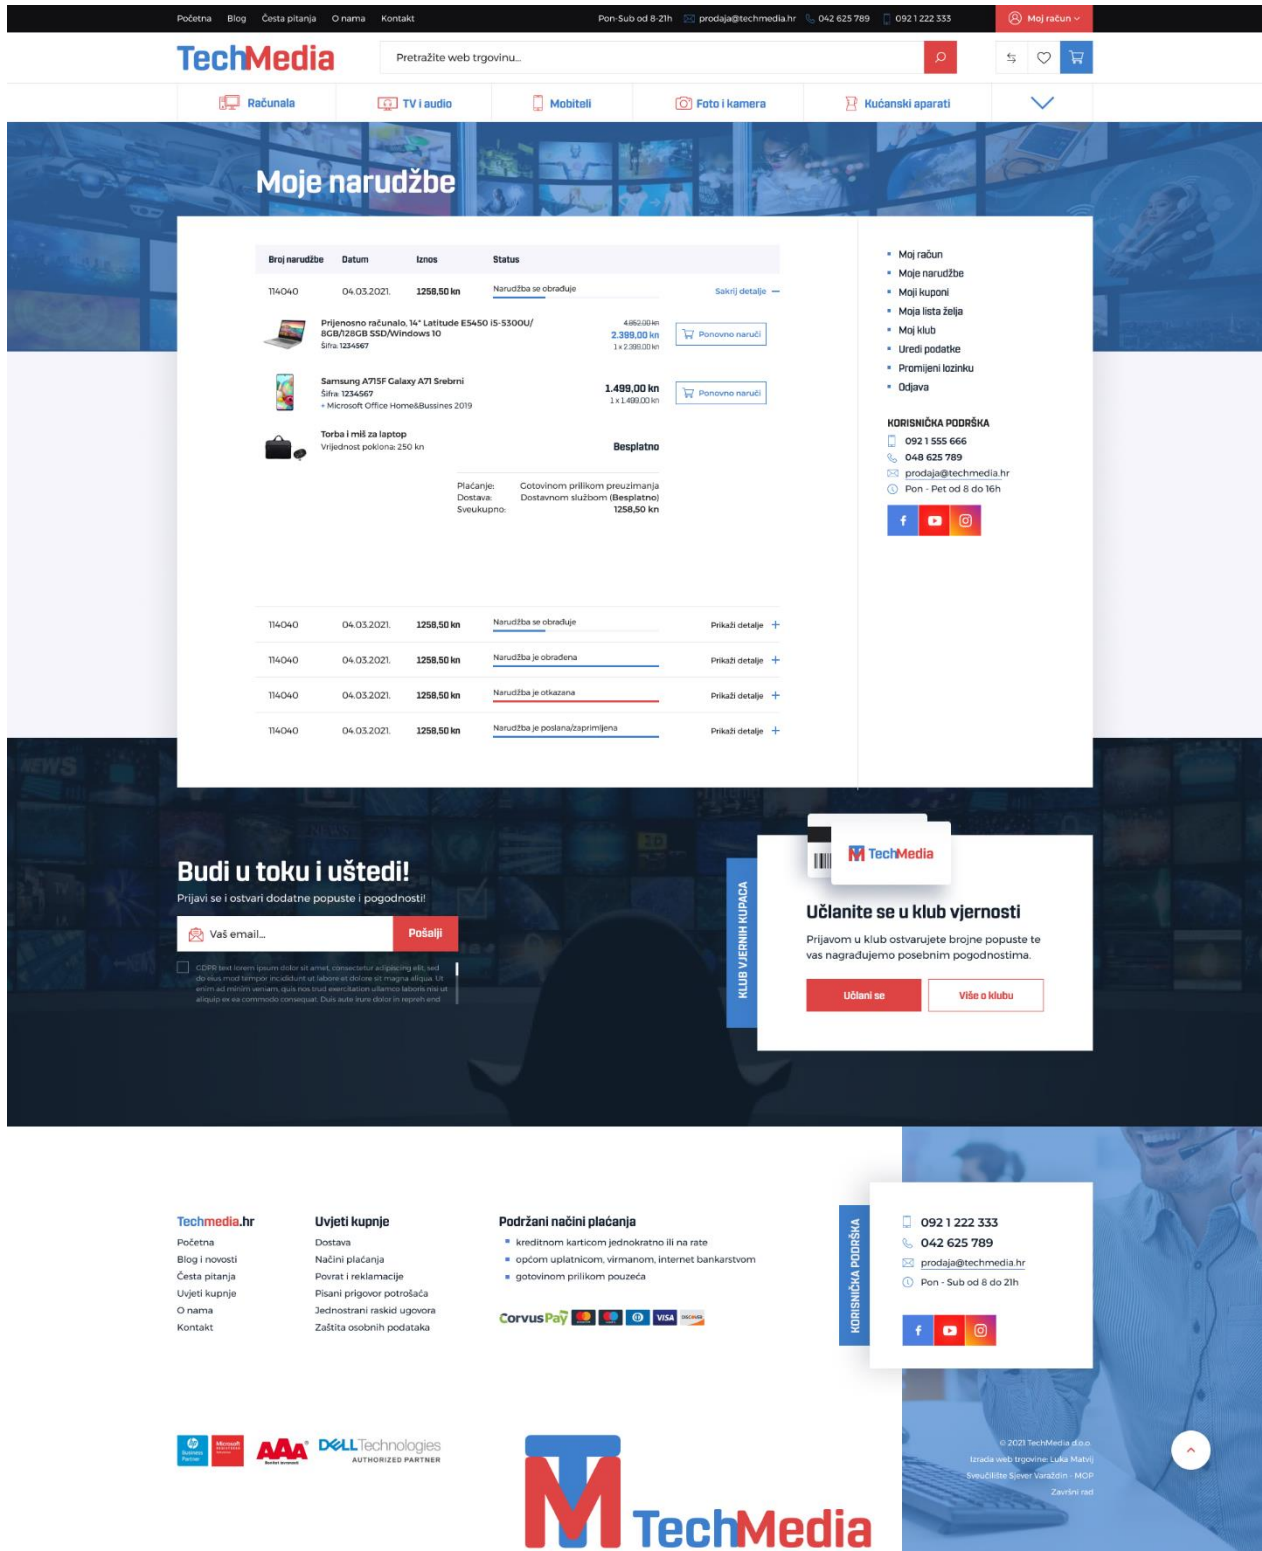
Početna Blog Česta pitanja O nama Kontakt Pon-Sub od 8-21h prodaja@techmedia.hr 042 625 789 092 1 222 333 Moj račun

TechMedia

Pretražite web trgovinu...

Računala TV i audio Mobiteli Foto i kamera Kućanski aparati

Moje narudžbe

| Broj narudžbe | Datum | Iznos | Status | |
|---|---|---|---|---|
| 114040 | 04.03.2021. | 1258,50 kn | Narudžba se obrađuje | Sakrij detalje |

Prijenosno računalo, 14" Latitude E5450 i5-5300U/ 8GB/128GB SSD/Windows 10
Šifra: 1234567
4.862,00 kn
2.399,00 kn
1 x 2.399,00 kn
Ponovno naruči

Samsung A715F Galaxy A71 Srebrni
Šifra: 1234567
+ Microsoft Office Home&Bussines 2019
1.499,00 kn
1 x 1.499,00 kn
Ponovno naruči

Torba i miš za laptop
Vrijednost poklona: 250 kn
Besplatno

Plaćanje: Gotovinom prilikom preuzimanja
Dostava: Dostavnom službom (Besplatno)
Sveukupno: 1258,50 kn

| | | | | |
|---|---|---|---|---|
| 114040 | 04.03.2021. | 1258,50 kn | Narudžba se obrađuje | Prikaži detalje |
| 114040 | 04.03.2021. | 1258,50 kn | Narudžba je obrađena | Prikaži detalje |
| 114040 | 04.03.2021. | 1258,50 kn | Narudžba je otkazana | Prikaži detalje |
| 114040 | 04.03.2021. | 1258,50 kn | Narudžba je poslana/zaprimljena | Prikaži detalje |

Moj račun
Moje narudžbe
Moji kuponi
Moja lista želja
Moj klub
Uredi podatke
Promijeni lozinku
Odjava

KORISNIČKA PODRŠKA
092 1 555 666
048 625 789
prodaja@techmedia.hr
Pon - Pet od 8 do 16h

Budi u toku i uštedi!
Prijavi se i ostvari dodatne popuste i pogodnosti!
Vaš email...
Pošalji
GDPR text lorem ipsum dolor sit amet, consectetur adipiscing elit, sed do eius mod tempor incididunt ut labore et dolore sit magna aliqua. Ut enim ad minim veniam, quis nos trud exercitation ullamco laboris nisi ut aliquip ex ea commodo consequat. Duis aute irure dolor in repreh end

KLUB VJERNIH KUPACA
TechMedia
Učlanite se u klub vjernosti
Prijavom u klub ostvarujete brojne popuste te vas nagrađujemo posebnim pogodnostima.
Učlani se
Više o klubu

Techmedia.hr
Početna
Blog i novosti
Česta pitanja
Uvjeti kupnje
O nama
Kontakt

Uvjeti kupnje
Dostava
Načini plaćanja
Povrat i reklamacije
Pisani prigovor potrošača
Jednostrani raskid ugovora
Zaštita osobnih podataka

Podržani načini plaćanja
kreditnom karticom jednokratno ili na rate
općom uplatnicom, virmanom, internet bankarstvom
gotovinom prilikom pouzeća

CorvusPay VISA DISCOVER

KORISNIČKA PODRŠKA
092 1 222 333
042 625 789
prodaja@techmedia.hr
Pon - Sub od 8 do 21h

DELL Technologies AUTHORIZED PARTNER
AAA

TechMedia

© 2021 TechMedia d.o.o.
Izrada web trgovine: Luka Matvij
Sveučilište Sjever Varaždin - MOP
Završni rad